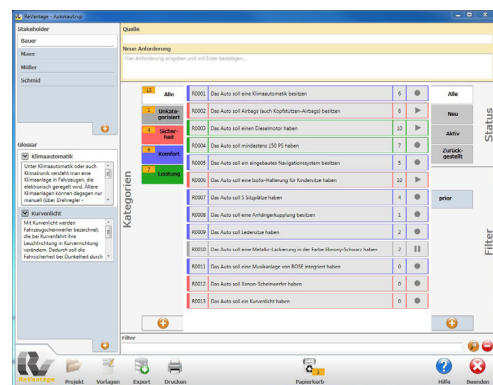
ReVantage - Autokauf.rvp

Stakeholder
Bauer
Maier
Müller
Schmid

Glossar
Klimaautomatik
Unter Klimaautomatik oder auch Klimatronik versteht man eine Klimaanlage in Fahrzeugen, die elektronisch geregelt wird. Ältere Klimaanlagen können dagegen nur manuell über Drehregler -

Kurvenlicht
Mit Kurvenlicht werden Fahrzeugscheinwerfer bezeichnet, die bei Kurvenfahrt ihre Leuchtrichtung in Kurvenrichtung verändern. Dadurch soll die Fahrsicherheit bei Dunkelheit durch

Quelle

Neue Anforderung
Hier Anforderung eingeben und mit Enter bestätigen...

Kategorien
13 Alle
1 Unkategorisiert
4 Sicherheit
1 Komfort
7 Leistung

| | | |
|---|---|---|
| R0001 | Das Auto soll eine Klimaautomatik besitzen | 6 |
| R0002 | Das Auto soll Airbags (auch Kopfstützen-Airbags) besitzen | 8 |
| R0003 | Das Auto soll einen Dieselmotor haben | 10 |
| R0004 | Das Auto soll mindestens 150 PS haben | 7 |
| R0005 | Das Auto soll ein eingebautes Navigationssystem besitzen | 5 |
| R0006 | Das Auto soll eine Isofix-Halterung für Kindersitze haben | 10 |
| R0007 | Das Auto soll 5 Sitzplätze haben | 4 |
| R0008 | Das Auto soll eine Anhängerkupplung besitzen | 1 |
| R0009 | Das Auto soll Ledersitze haben | 2 |
| R0010 | Das Auto soll eine Metallic-Lackierung in der Farbe Ebony-Schwarz haben | 2 |
| R0011 | Das Auto soll eine Musikanlage von BOSE integriert haben | 0 |
| R0012 | Das Auto soll Xenon Scheinwerfer haben | 0 |
| R0013 | Das Auto soll ein Kurvenlicht haben | 0 |

Status
Alle
Neu
Aktiv
Zurückgestellt

Filter
prior

Filter

ReVantage Projekt Vorlagen Export Drucken Papierkorb Hilfe Beenden